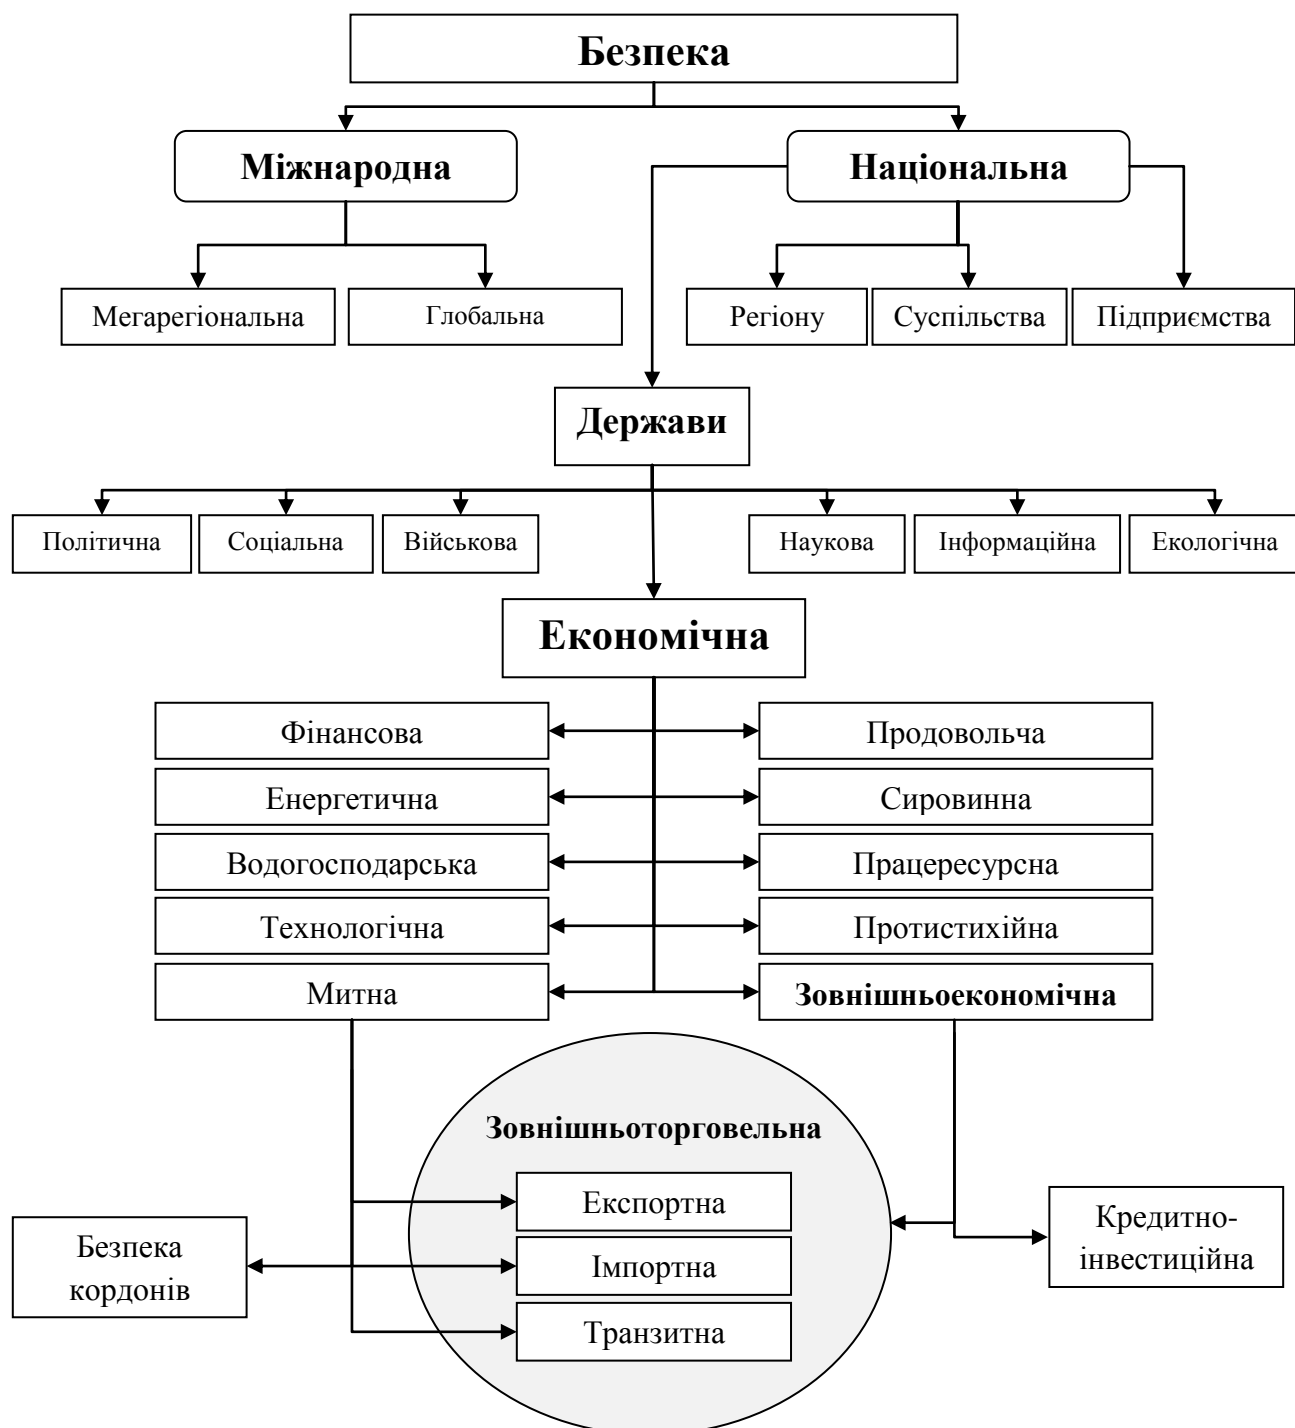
Безпека

Міжнародна

Національна

Мегарегіональна

Глобальна

Регіону

Суспільства

Підприємства

Держави

Політична

Соціальна

Військова

Наукова

Інформаційна

Екологічна

Економічна

Фінансова

Продовольча

Енергетична

Сировинна

Водогосподарська

Працересурсна

Технологічна

Протистихійна

Митна

Зовнішньоекономічна

Зовнішньоторговельна

Експортна

Імпортна

Транзитна

Безпека кордонів

Кредитно-інвестиційна